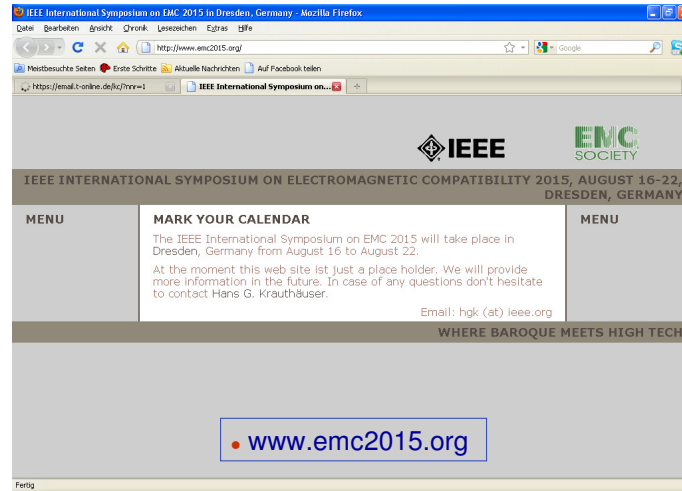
IEEE International Symposium on EMC 2015 in Dresden, Germany - Mozilla Firefox

Datei Bearbeiten Ansicht Chronik Lesezeichen Extras Hilfe

http://www.emc2015.org/

Google

Meistbesuchte Seiten Erste Schritte Aktuelle Nachrichten Auf Facebook teilen

https://email.t-online.de/kc/?mnr=1

IEEE International Symposium on...

IEEE

EMC SOCIETY

IEEE INTERNATIONAL SYMPOSIUM ON ELECTROMAGNETIC COMPATIBILITY 2015, AUGUST 16-22, DRESDEN, GERMANY

MENU

MARK YOUR CALENDAR

The IEEE International Symposium on EMC 2015 will take place in Dresden, Germany from August 16 to August 22.

At the moment this web site ist just a place holder. We will provide more information in the future. In case of any questions don't hesitate to contact Hans G. Krauthäuser.

Email: hgk (at) ieee.org

MENU

WHERE BAROQUE MEETS HIGH TECH

www.emc2015.org

Fertig